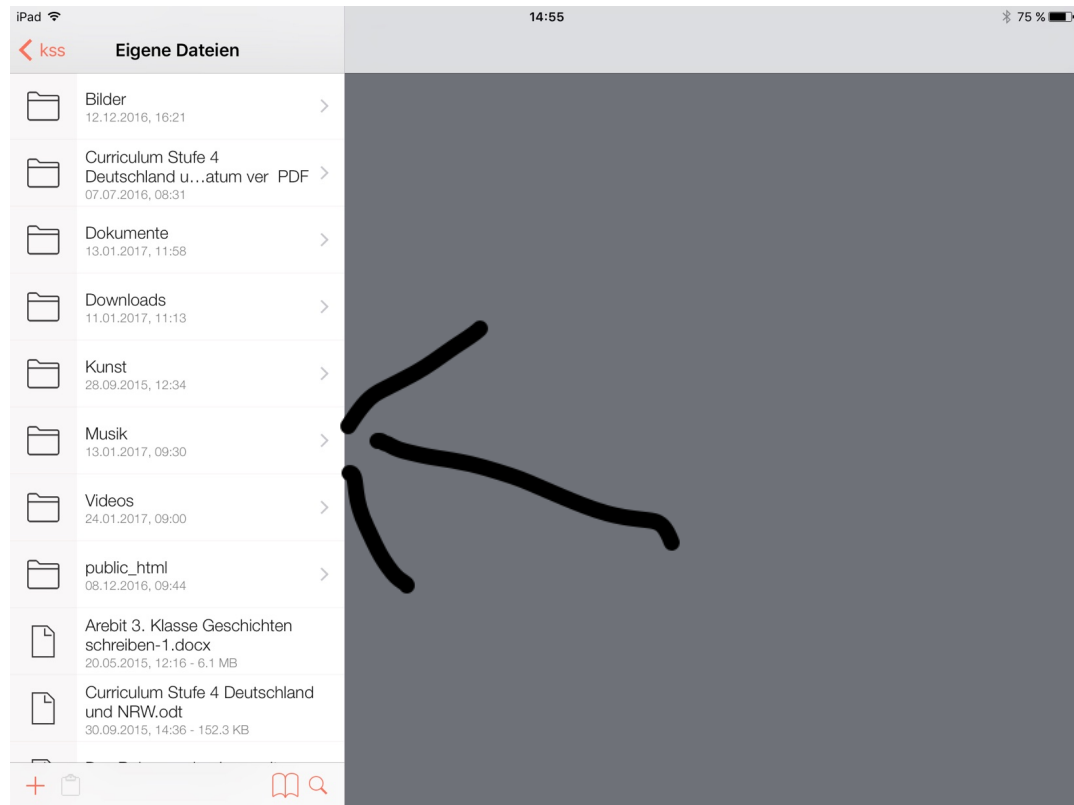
iPad
14:55
75 %

kss
Eigene Dateien

Bilder
12.12.2016, 16:21

Curriculum Stufe 4 Deutschland u…atum ver PDF
07.07.2016, 08:31

Dokumente
13.01.2017, 11:58

Downloads
11.01.2017, 11:13

Kunst
28.09.2015, 12:34

Musik
13.01.2017, 09:30

Videos
24.01.2017, 09:00

public_html
08.12.2016, 09:44

Arebit 3. Klasse Geschichten schreiben-1.docx
20.05.2015, 12:16 - 6.1 MB

Curriculum Stufe 4 Deutschland und NRW.odt
30.09.2015, 14:36 - 152.3 KB

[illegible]